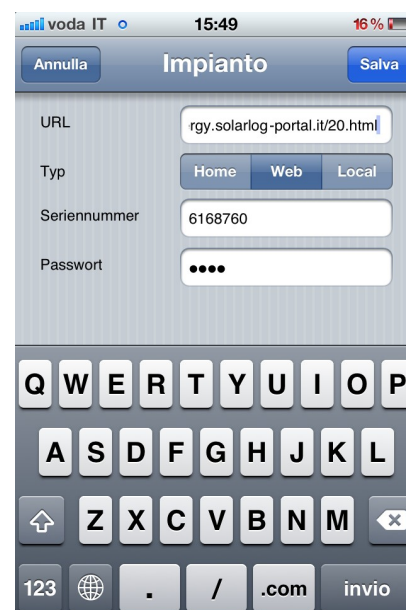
voda IT 15:49 16 %

Annulla Impianto Salva

URL rgy.solarlog-portal.it/20.html

Typ Home Web Local

Seriennummer 6168760

Passwort ●●●●

Q W E R T Y U I O P
A S D F G H J K L
Z X C V B N M
123 . / .com invio